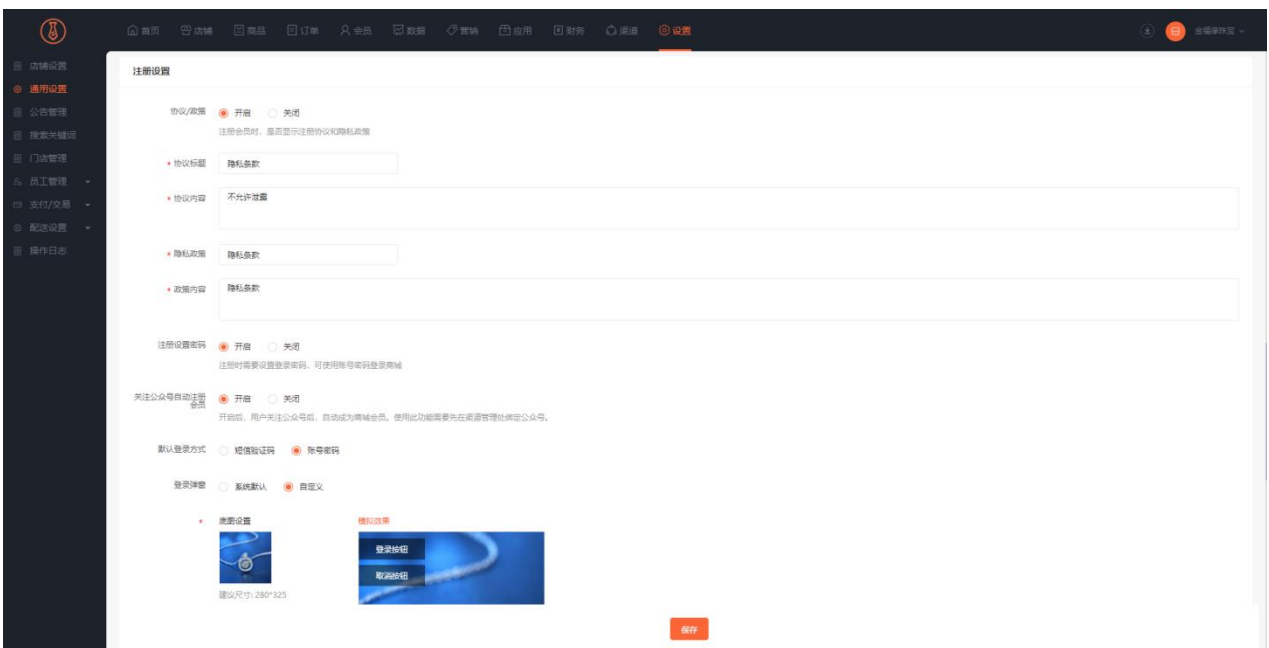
首页 店铺 商品 订单 会员 数据 营销 应用 财务 渠道 设置

金福珠珠宝

店铺设置
通用设置
公告管理
搜索关键词
门店管理
员工管理
支付/交易
配送设置
操作日志

注册设置

协议/政策 开启 关闭
注册会员时，是否显示注册协议和隐私政策

* 协议标题 隐私条款

* 协议内容 不允许泄露

* 隐私政策 隐私条款

* 政策内容 隐私条款

注册设置密码 开启 关闭
注册时需要设置登录密码，可使用账号密码登录商城

关注公众号自动注册会员 开启 关闭
开启后，用户关注公众号后，自动成为商城会员。使用此功能需要先在渠道管理处绑定公众号。

默认登录方式 短信验证码 账号密码

登录弹窗 系统默认 自定义

* 底图设置
建议尺寸: 280*325

模拟效果
登录按钮
取消按钮

保存